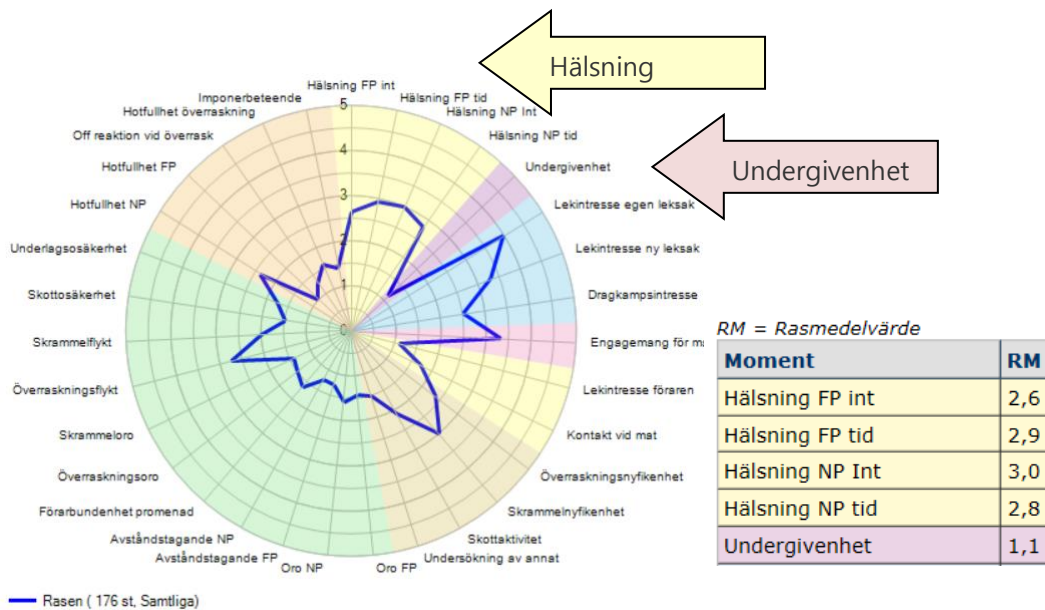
Hälsning

Undergivenhet

Hälsning FP int
Hälsning FP tid
Hälsning NP Int
Hälsning NP tid
Undergivenhet
Lekintresse egen leksak
Lekintresse ny leksak
Dragkampsintresse
Engagemang för ma
Lekintresse föraren
Kontakt vid mat
Överraskningsnyfikenhet
Skrammelnyfikenhet
Skottaktivitet
Undersökning av annat
Oro FP
Oro NP
Avståndstagande FP
Avståndstagande NP
Förarbundenhet promenad
Överraskningsoro
Skrammeloro
Överraskningsflykt
Skrammelflykt
Skottosäkerhet
Underlagsosäkerhet
Hotfullhet NP
Hotfullhet FP
Off reaktion vid överrask
Hotfullhet överraskning
Imponerbeteende

5
4
3
2
1
0

Rasen ( 176 st, Samtliga)

RM = Rasmedelvärde

| Moment | RM |
|---|---|
| Hälsning FP int | 2,6 |
| Hälsning FP tid | 2,9 |
| Hälsning NP Int | 3,0 |
| Hälsning NP tid | 2,8 |
| Undergivenhet | 1,1 |